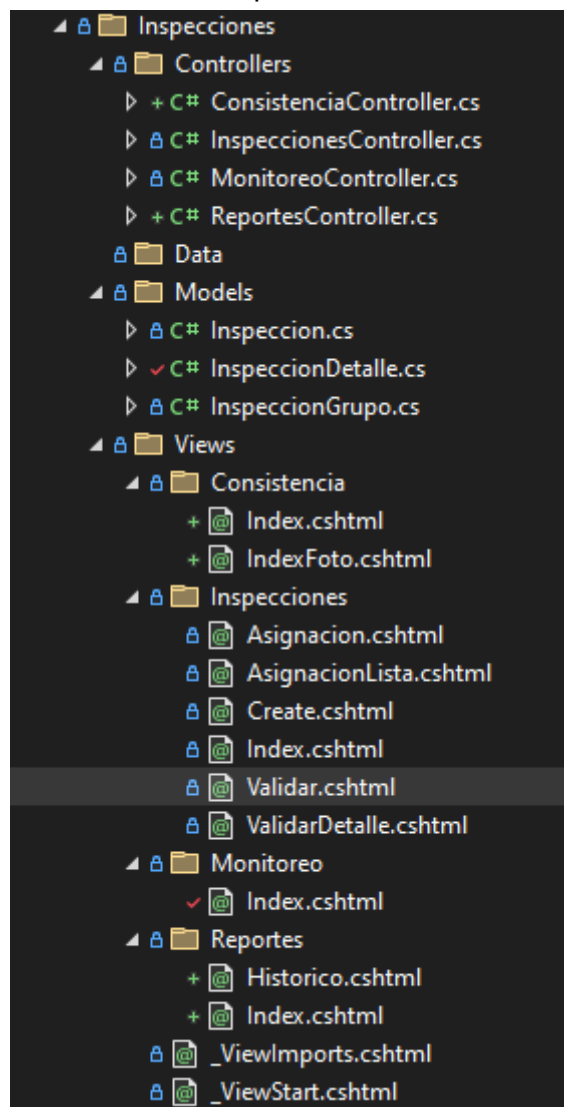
Inspecciones
Controllers
C# ConsistenciaController.cs
C# InspeccionesController.cs
C# MonitoreoController.cs
C# ReportesController.cs
Data
Models
C# Inspeccion.cs
C# InspeccionDetalle.cs
C# InspeccionGrupo.cs
Views
Consistencia
Index.cshtml
IndexFoto.cshtml
Inspecciones
Asignacion.cshtml
AsignacionLista.cshtml
Create.cshtml
Index.cshtml
Validar.cshtml
ValidarDetalle.cshtml
Monitoreo
Index.cshtml
Reportes
Historico.cshtml
Index.cshtml
_ViewImports.cshtml
_ViewStart.cshtml